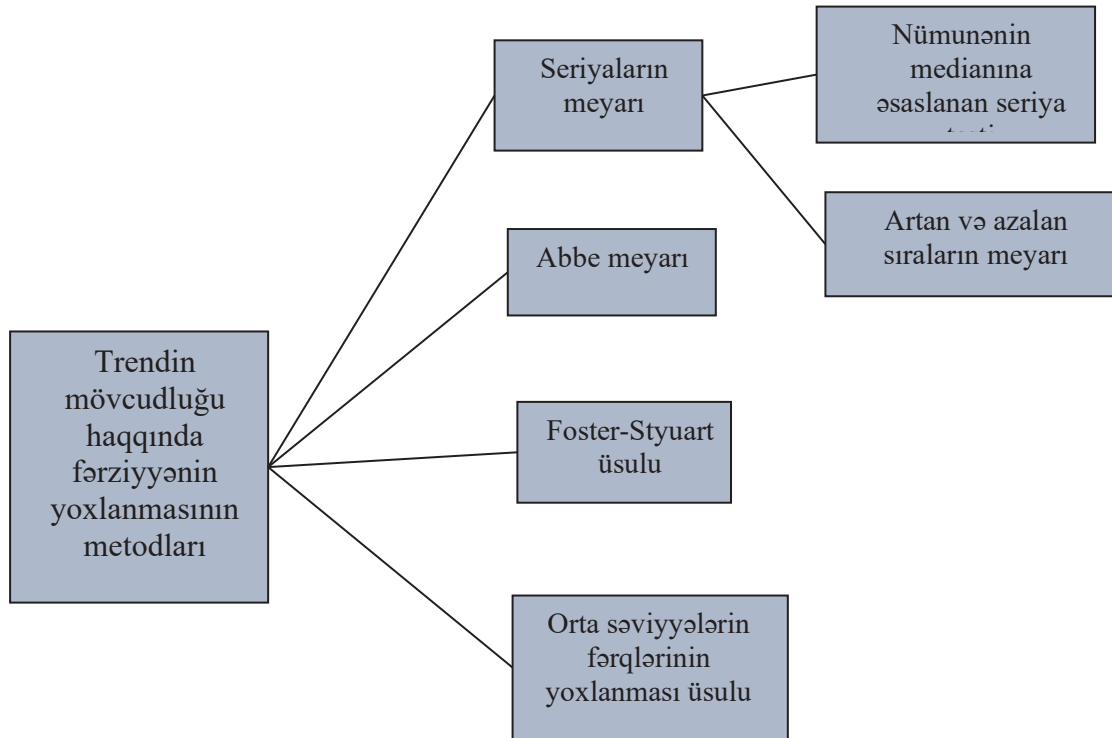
Trendin mövcudluğu haqqında fərziyyənin yoxlanmasının metodları

Seriyaların meyarı

Nümunənin medianına əsaslanan seriya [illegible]

Artan və azalan sıraların meyarı

Abbe meyarı

Foster-Styuart üsulu

Orta səviyyələrin fərqlərinin yoxlanması üsulu